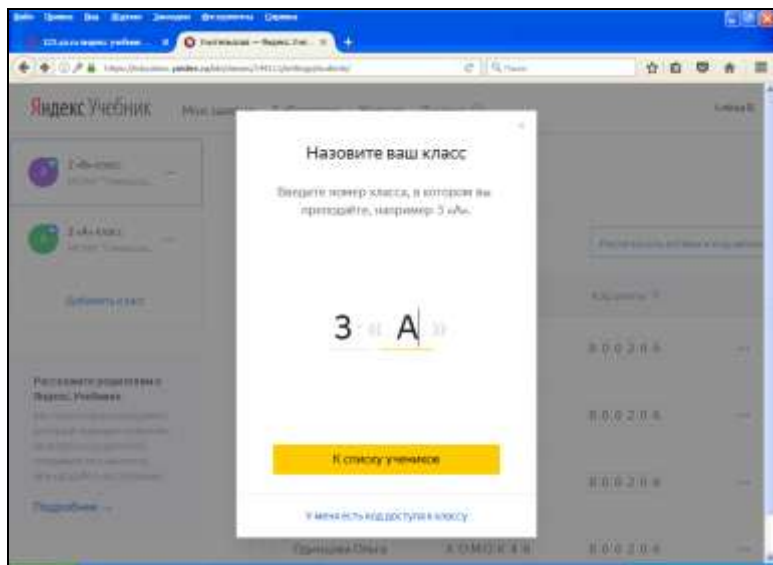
Файл Правка Вид Журнал Закладки Инструменты Справка

Яндекс Учебник

Назовите ваш класс

Введите номер класса, в котором вы преподаёте, например: 5 «А».

3 « А »

К списку учеников

У меня есть код доступа к классу

2 «А» класс

Добавить класс

Расскажите родителям о Яндекс.Учебнике

Подробнее

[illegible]

8 0 0 2 0 6

8 0 0 2 0 6

8 0 0 2 0 6

8 0 0 2 0 6